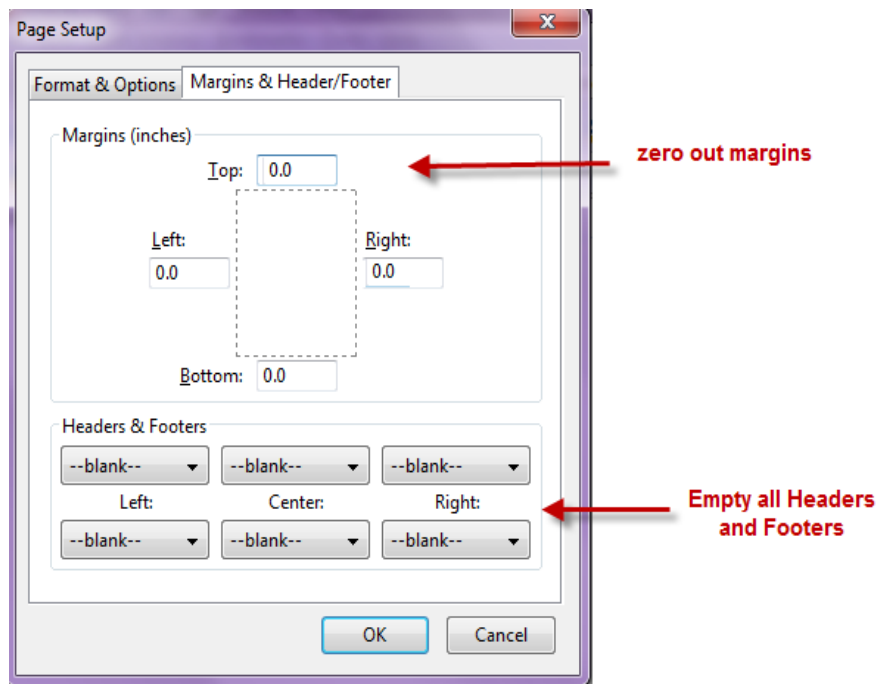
Page Setup

Format & Options
Margins & Header/Footer

Margins (inches)

Top: 0.0

zero out margins

Left:
0.0

Right:
0.0

Bottom: 0.0

Headers & Footers

--blank-- --blank-- --blank--

Left: Center: Right:

--blank-- --blank-- --blank--

Empty all Headers and Footers

OK
Cancel